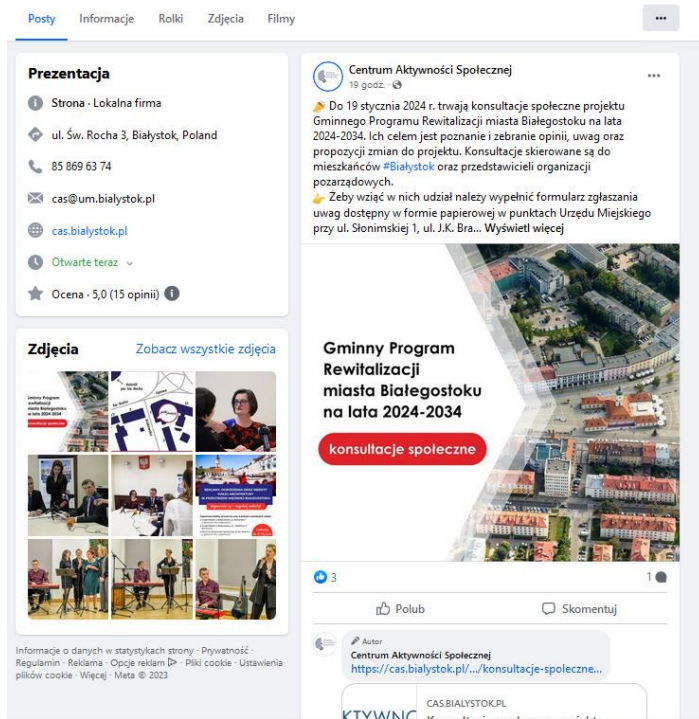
Posty Informacje Rolki Zdjęcia Filmy ···

Prezentacja

Strona · Lokalna firma

ul. Św. Rocha 3, Białystok, Poland

85 869 63 74

cas@um.bialystok.pl

cas.bialystok.pl

Otwarte teraz

Ocena · 5,0 (15 opinii)

Zdjęcia Zobacz wszystkie zdjęcia

Informacje o danych w statystykach strony · Prywatność · Regulamin · Reklama · Opcje reklam · Pliki cookie · Ustawienia plików cookie · Więcej · Meta © 2023

Centrum Aktywności Społecznej
19 godz.

Do 19 stycznia 2024 r. trwają konsultacje społeczne projektu Gminnego Programu Rewitalizacji miasta Białegostoku na lata 2024-2034. Ich celem jest poznanie i zebranie opinii, uwag oraz propozycji zmian do projektu. Konsultacje skierowane są do mieszkańców #Białystok oraz przedstawicieli organizacji pozarządowych.
Żeby wziąć w nich udział należy wypełnić formularz zgłaszania uwag dostępny w formie papierowej w punktach Urzędu Miejskiego przy ul. Słonimskiej 1, ul. J.K. Bra... Wyświetl więcej

Gminny Program Rewitalizacji miasta Białegostoku na lata 2024-2034

konsultacje społeczne

3 1

Polub Skomentuj

Autor
Centrum Aktywności Społecznej
https://cas.bialystok.pl/.../konsultacje-spoleczne...

CAS.BIALYSTOK.PL
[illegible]